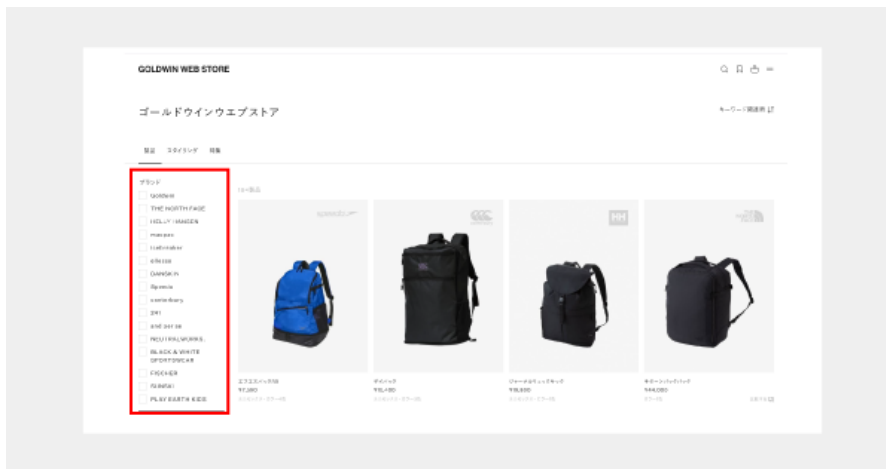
GOLDWIN WEB STORE

ゴールドウインウエブストア

キーワード関連順

製品　スタイリング　特集

ブランド

Goldwin

THE NORTH FACE

HELLY HANSEN

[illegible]

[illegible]

ellesse

DANSKIN

Speedo

canterbury

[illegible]

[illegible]

NEUTRALWORKS.

BLACK & WHITE SPORTSWEAR

FOCHER

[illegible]

PLAY EARTH KIDS

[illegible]

エアエスパック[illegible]
¥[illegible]

デイパック
¥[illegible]

ジャーナルリュックサック
¥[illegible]

ボヤージュパックパック
¥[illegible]